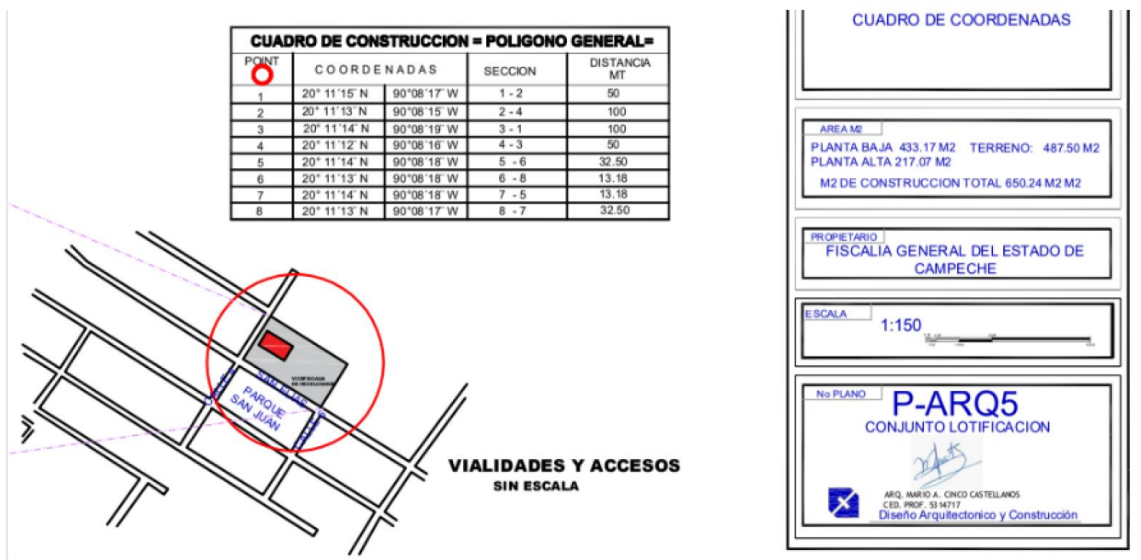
CUADRO DE CONSTRUCCION = POLIGONO GENERAL=

| POINT | COORDENADAS | | SECCION | DISTANCIA MT |
|---|---|---|---|---|
| 1 | 20° 11´15" N | 90°08´17" W | 1 - 2 | 50 |
| 2 | 20° 11´13" N | 90°08´15" W | 2 - 4 | 100 |
| 3 | 20° 11´14" N | 90°08´19" W | 3 - 1 | 100 |
| 4 | 20° 11´12" N | 90°08´16" W | 4 - 3 | 50 |
| 5 | 20° 11´14" N | 90°08´18" W | 5 - 6 | 32.50 |
| 6 | 20° 11´13" N | 90°08´18" W | 6 - 8 | 13.18 |
| 7 | 20° 11´14" N | 90°08´18" W | 7 - 5 | 13.18 |
| 8 | 20° 11´13" N | 90°08´17" W | 8 - 7 | 32.50 |

SAN ELIAS

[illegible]

PARQUE SAN JUAN

VIALIDADES Y ACCESOS
SIN ESCALA

CUADRO DE COORDENADAS

AREA M2
PLANTA BAJA 433.17 M2 TERRENO: 487.50 M2
PLANTA ALTA 217.07 M2
M2 DE CONSTRUCCION TOTAL 650.24 M2 M2

PROPIETARIO
FISCALIA GENERAL DEL ESTADO DE CAMPECHE

ESCALA
1:150

No PLANO
P-ARQ5
CONJUNTO LOTIFICACION

ARQ. MARIO A. CINCO CASTELLANOS
CED. PROF. 5314717
Diseño Arquitectonico y Construcción